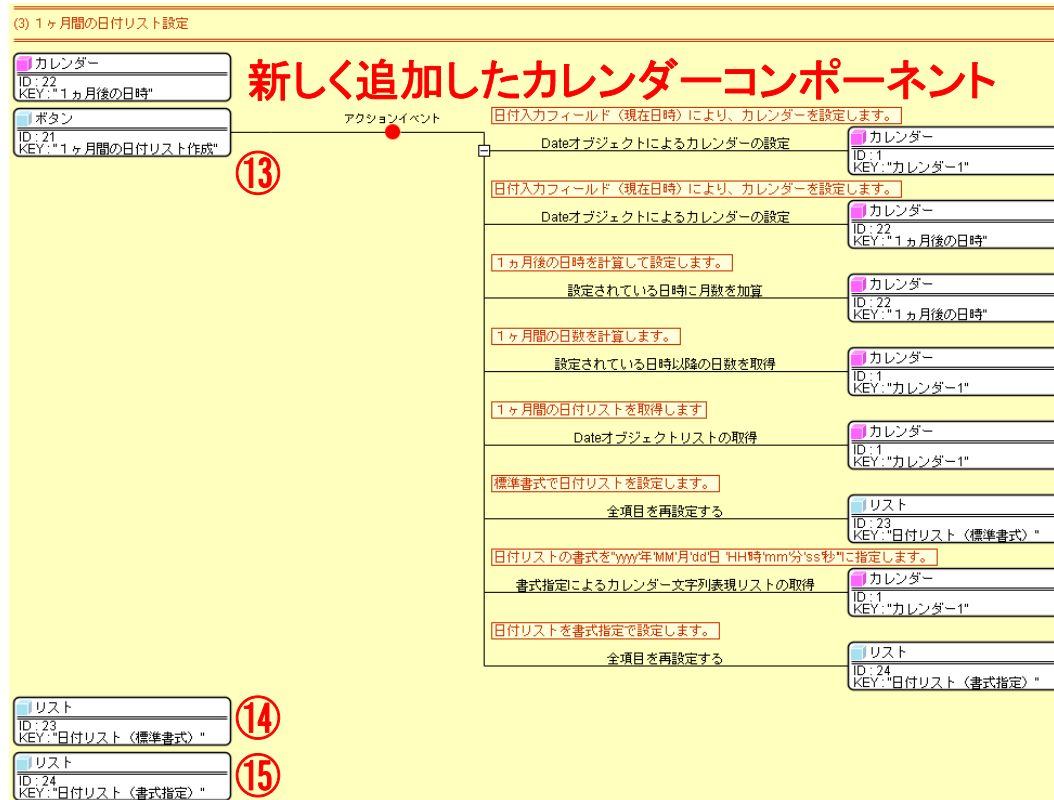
(3) １ヶ月間の日付リスト設定

カレンダー
ID : 22
KEY : "１ヵ月後の日時"

新しく追加したカレンダーコンポーネント

ボタン
ID : 21
KEY : "１ヶ月間の日付リスト作成"

⑬

アクションイベント

日付入力フィールド（現在日時）により、カレンダーを設定します。
Dateオブジェクトによるカレンダーの設定
カレンダー
ID : 1
KEY : "カレンダー1"

日付入力フィールド（現在日時）により、カレンダーを設定します。
Dateオブジェクトによるカレンダーの設定
カレンダー
ID : 22
KEY : "１ヵ月後の日時"

１ヵ月後の日時を計算して設定します。
設定されている日時に月数を加算
カレンダー
ID : 22
KEY : "１ヵ月後の日時"

１ヶ月間の日数を計算します。
設定されている日時以降の日数を取得
カレンダー
ID : 1
KEY : "カレンダー1"

１ヶ月間の日付リストを取得します
Dateオブジェクトリストの取得
カレンダー
ID : 1
KEY : "カレンダー1"

標準書式で日付リストを設定します。
全項目を再設定する
リスト
ID : 23
KEY : "日付リスト（標準書式）"

日付リストの書式を"yyyy'年'MM'月'dd'日' 'HH'時'mm'分'ss'秒'"に指定します。
書式指定によるカレンダー文字列表現リストの取得
カレンダー
ID : 1
KEY : "カレンダー1"

日付リストを書式指定で設定します。
全項目を再設定する
リスト
ID : 24
KEY : "日付リスト（書式指定）"

リスト
ID : 23
KEY : "日付リスト（標準書式）"

⑭

リスト
ID : 24
KEY : "日付リスト（書式指定）"

⑮